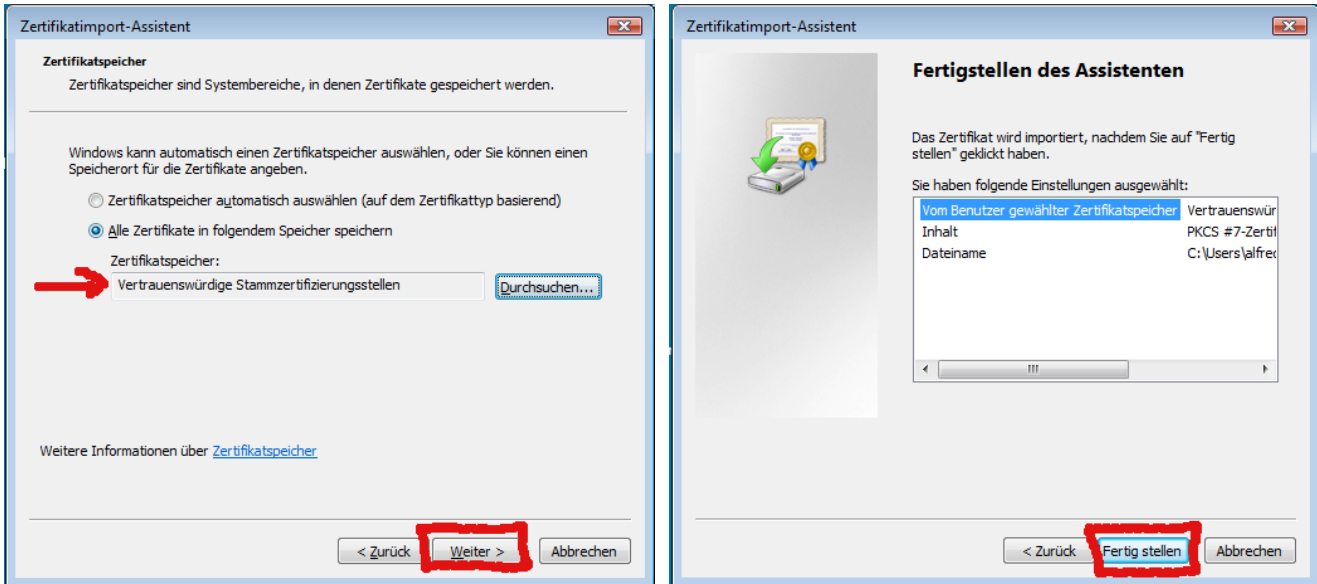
Zertifikatimport-Assistent

Zertifikatspeicher

Zertifikatspeicher sind Systembereiche, in denen Zertifikate gespeichert werden.

Windows kann automatisch einen Zertifikatspeicher auswählen, oder Sie können einen Speicherort für die Zertifikate angeben.

Zertifikatspeicher automatisch auswählen (auf dem Zertifikattyp basierend)

Alle Zertifikate in folgendem Speicher speichern

Zertifikatspeicher:

Vertrauenswürdige Stammzertifizierungsstellen

Durchsuchen...

Weitere Informationen über Zertifikatspeicher

< Zurück Weiter > Abbrechen

Zertifikatimport-Assistent

Fertigstellen des Assistenten

Das Zertifikat wird importiert, nachdem Sie auf "Fertig stellen" geklickt haben.

Sie haben folgende Einstellungen ausgewählt:

| | |
|---|---|
| Vom Benutzer gewählter Zertifikatspeicher | Vertrauenswür |
| Inhalt | PKCS #7-Zertif |
| Dateiname | C:\Users\alfre |

< Zurück Fertig stellen Abbrechen